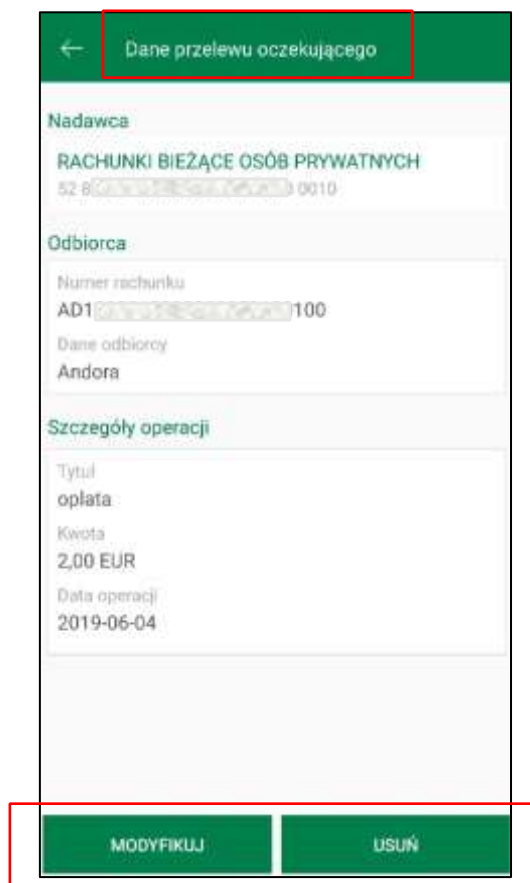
←

Dane przelewu oczekującego

Nadawca

RACHUNKI BIEŻĄCE OSÓB PRYWATNYCH

52 8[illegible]0010

Odbiorca

Numer rachunku

AD1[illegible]100

Dane odbiorcy

Andora

Szczegóły operacji

Tytuł

oplata

Kwota

2,00 EUR

Data operacji

2019-06-04

MODYFIKUJ

USUŃ